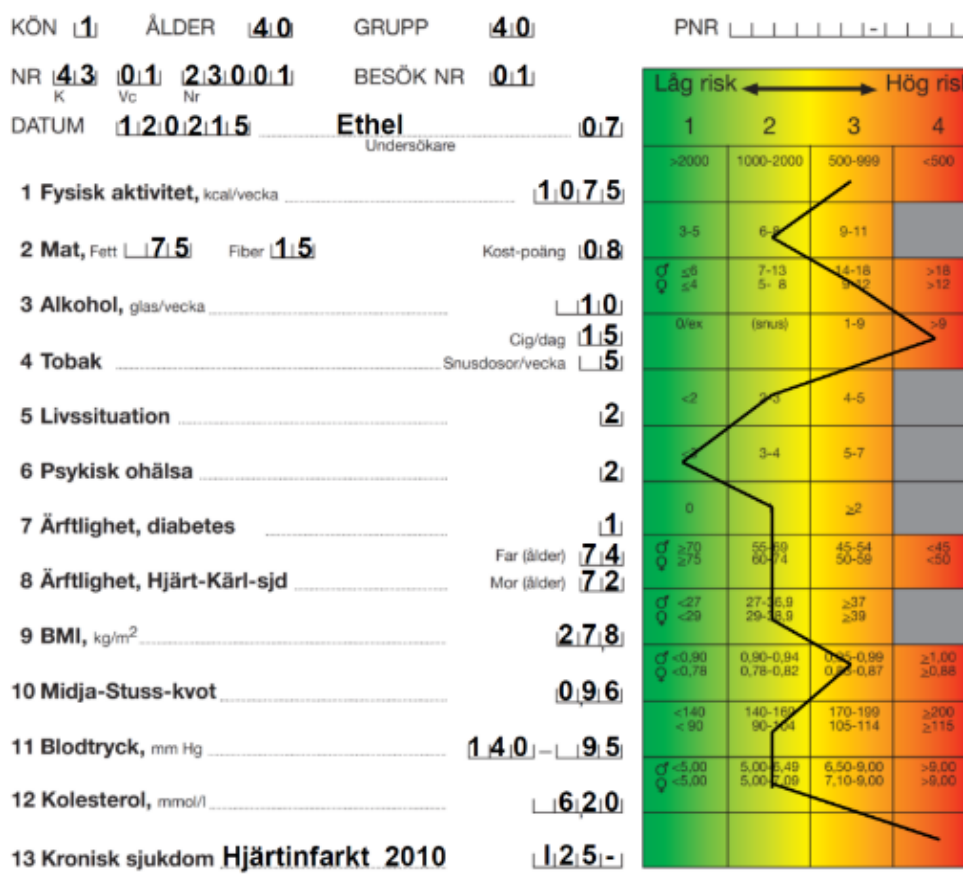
KÖN 1 ÅLDER 40 GRUPP 40 PNR

NR 43 01 23001 BESÖK NR 01
K Vc Nr

DATUM 120215 Ethel 07
Undersökare

1 Fysisk aktivitet, kcal/vecka 1075

2 Mat, Fett 75 Fiber 15 Kost-poäng 08

3 Alkohol, glas/vecka 10

Cig/dag 15
4 Tobak Snusdosor/vecka 5

5 Livssituation 2

6 Psykisk ohälsa 2

7 Ärftlighet, diabetes 1

Far (ålder) 74
8 Ärftlighet, Hjärt-Kärl-sjd Mor (ålder) 72

9 BMI, kg/m$^2$ 278

10 Midja-Stuss-kvot 096

11 Blodtryck, mm Hg 140 – 95

12 Kolesterol, mmol/l 620

13 Kronisk sjukdom Hjärtinfarkt 2010 125-

Låg risk Hög ris

| 1 | 2 | 3 | 4 |
|---|---|---|---|
| >2000 | 1000-2000 | 500-999 | <500 |
| 3-5 | 6-8 | 9-11 | |
| ♂ ≤6 ♀ ≤4 | 7-13 5- 8 | 14-18 9-12 | >18 >12 |
| 0/ex | (snus) | 1-9 | >9 |
| <2 | 2-3 | 4-5 | |
| <3 | 3-4 | 5-7 | |
| 0 | | ≥2 | |
| ♂ ≥70 ♀ ≥75 | 55-69 60-74 | 45-54 50-59 | <45 <50 |
| ♂ <27 ♀ <29 | 27-36,9 29-38,9 | ≥37 ≥39 | |
| ♂ <0,90 ♀ <0,78 | 0,90-0,94 0,78-0,82 | 0,95-0,99 0,83-0,87 | ≥1,00 ≥0,88 |
| <140 < 90 | 140-169 90-104 | 170-199 105-114 | ≥200 ≥115 |
| ♂ <5,00 ♀ <5,00 | 5,00-6,49 5,00-7,09 | 6,50-9,00 7,10-9,00 | >9,00 >9,00 |